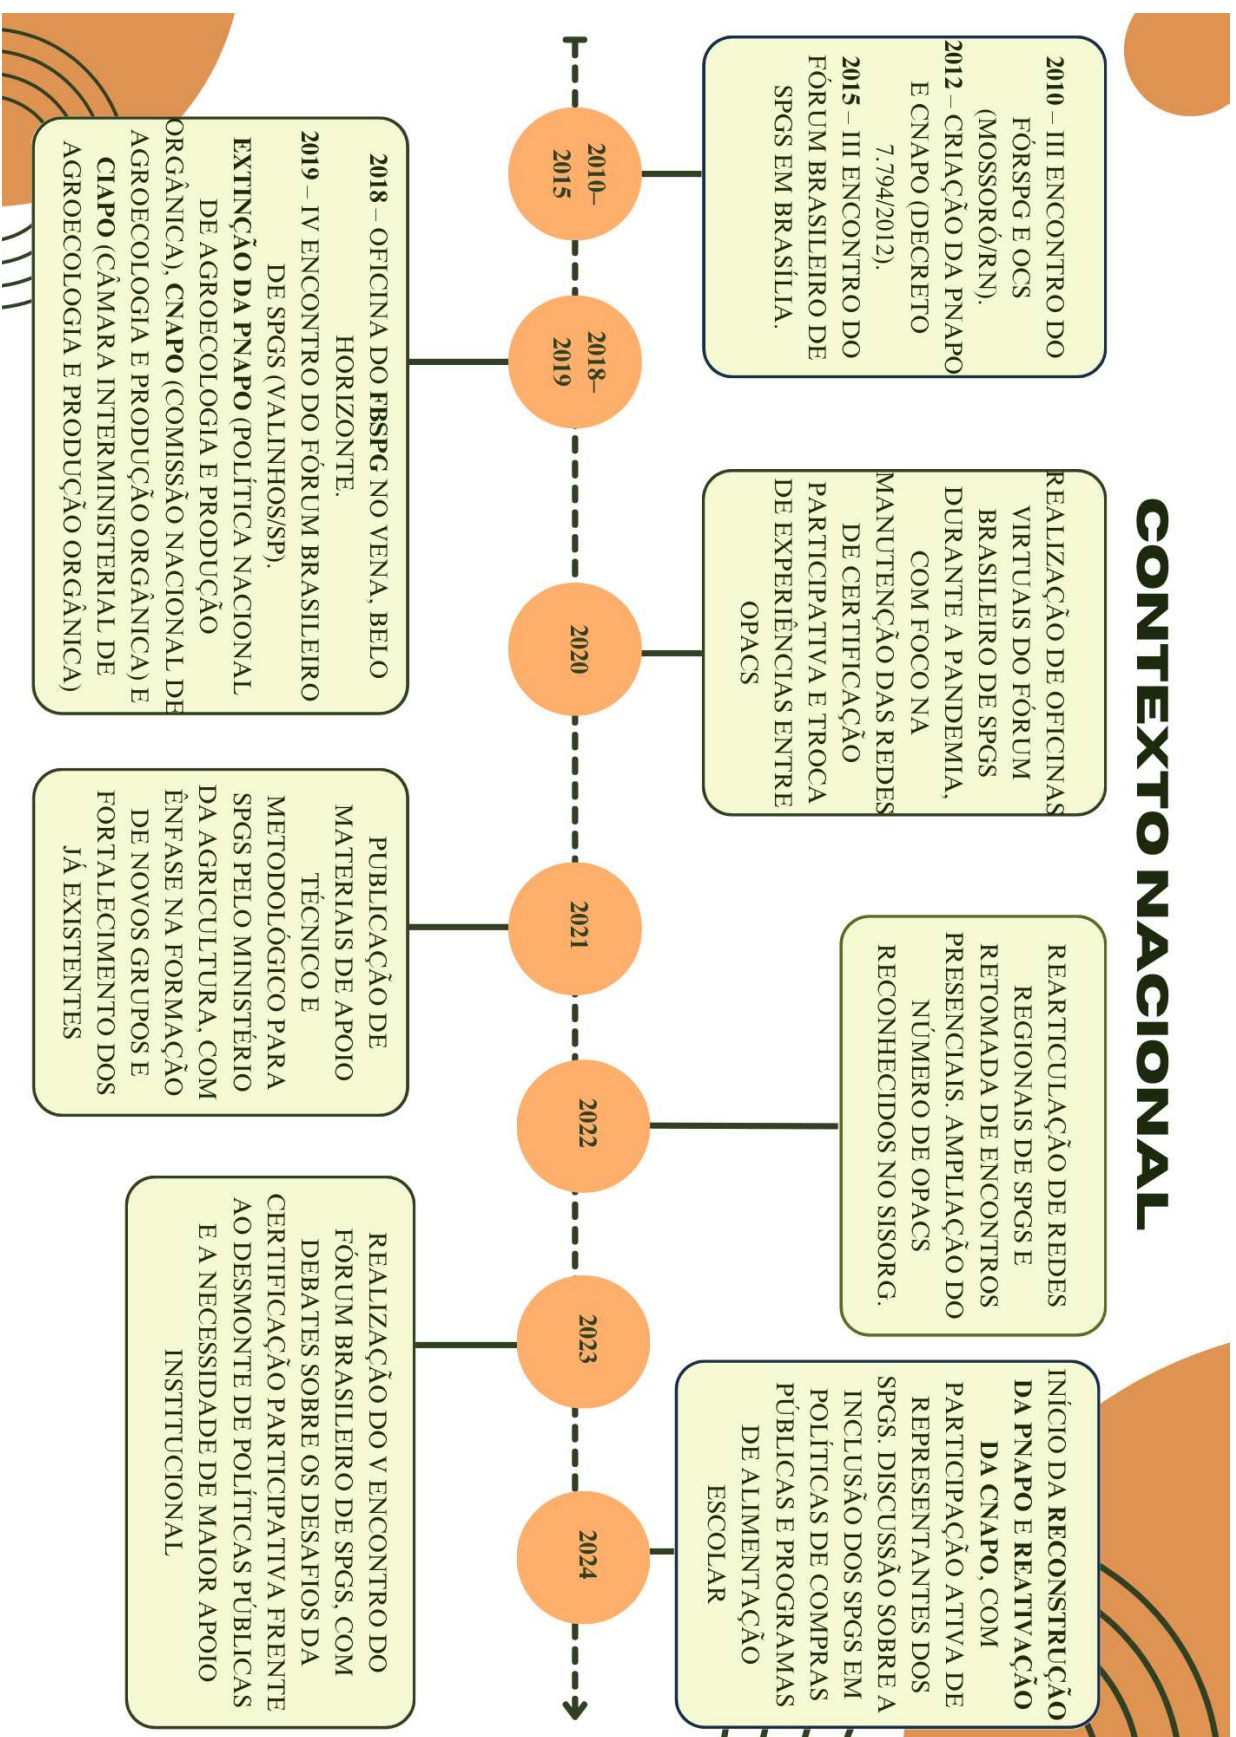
CONTEXTO NACIONAL

2010–2015

2010 – III ENCONTRO DO FÓRSPG E OCS (MOSSORÓ/RN).
2012 – CRIAÇÃO DA PNAPO E CNAPO (DECRETO 7.794/2012).
2015 – III ENCONTRO DO FÓRUM BRASILEIRO DE SPGS EM BRASÍLIA.

2018–2019

2018 – OFICINA DO FBSPG NO VENA, BELO HORIZONTE.
2019 – IV ENCONTRO DO FÓRUM BRASILEIRO DE SPGS (VALINHOS/SP). EXTINÇÃO DA PNAPO (POLÍTICA NACIONAL DE AGROECOLOGIA E PRODUÇÃO ORGÂNICA), CNAPO (COMISSÃO NACIONAL DE AGROECOLOGIA E PRODUÇÃO ORGÂNICA) E CIAPO (CÂMARA INTERMINISTERIAL DE AGROECOLOGIA E PRODUÇÃO ORGÂNICA)

2020

REALIZAÇÃO DE OFICINAS VIRTUAIS DO FÓRUM BRASILEIRO DE SPGS DURANTE A PANDEMIA, COM FOCO NA MANUTENÇÃO DAS REDES DE CERTIFICAÇÃO PARTICIPATIVA E TROCA DE EXPERIÊNCIAS ENTRE OPACS

2021

PUBLICAÇÃO DE MATERIAIS DE APOIO TÉCNICO E METODOLÓGICO PARA SPGS PELO MINISTÉRIO DA AGRICULTURA, COM ÊNFASE NA FORMAÇÃO DE NOVOS GRUPOS E FORTALECIMENTO DOS JÁ EXISTENTES

2022

REARTICULAÇÃO DE REDES REGIONAIS DE SPGS E RETOMADA DE ENCONTROS PRESENCIAIS. AMPLIAÇÃO DO NÚMERO DE OPACS RECONHECIDOS NO SISORG.

2023

REALIZAÇÃO DO V ENCONTRO DO FÓRUM BRASILEIRO DE SPGS, COM DEBATES SOBRE OS DESAFIOS DA CERTIFICAÇÃO PARTICIPATIVA FRENTE AO DESMONTE DE POLÍTICAS PÚBLICAS E A NECESSIDADE DE MAIOR APOIO INSTITUCIONAL

2024

INÍCIO DA RECONSTRUÇÃO DA PNAPO E REATIVAÇÃO DA CNAPO, COM PARTICIPAÇÃO ATIVA DE REPRESENTANTES DOS SPGS. DISCUSSÃO SOBRE A INCLUSÃO DOS SPGS EM POLÍTICAS DE COMPRAS PÚBLICAS E PROGRAMAS DE ALIMENTAÇÃO ESCOLAR